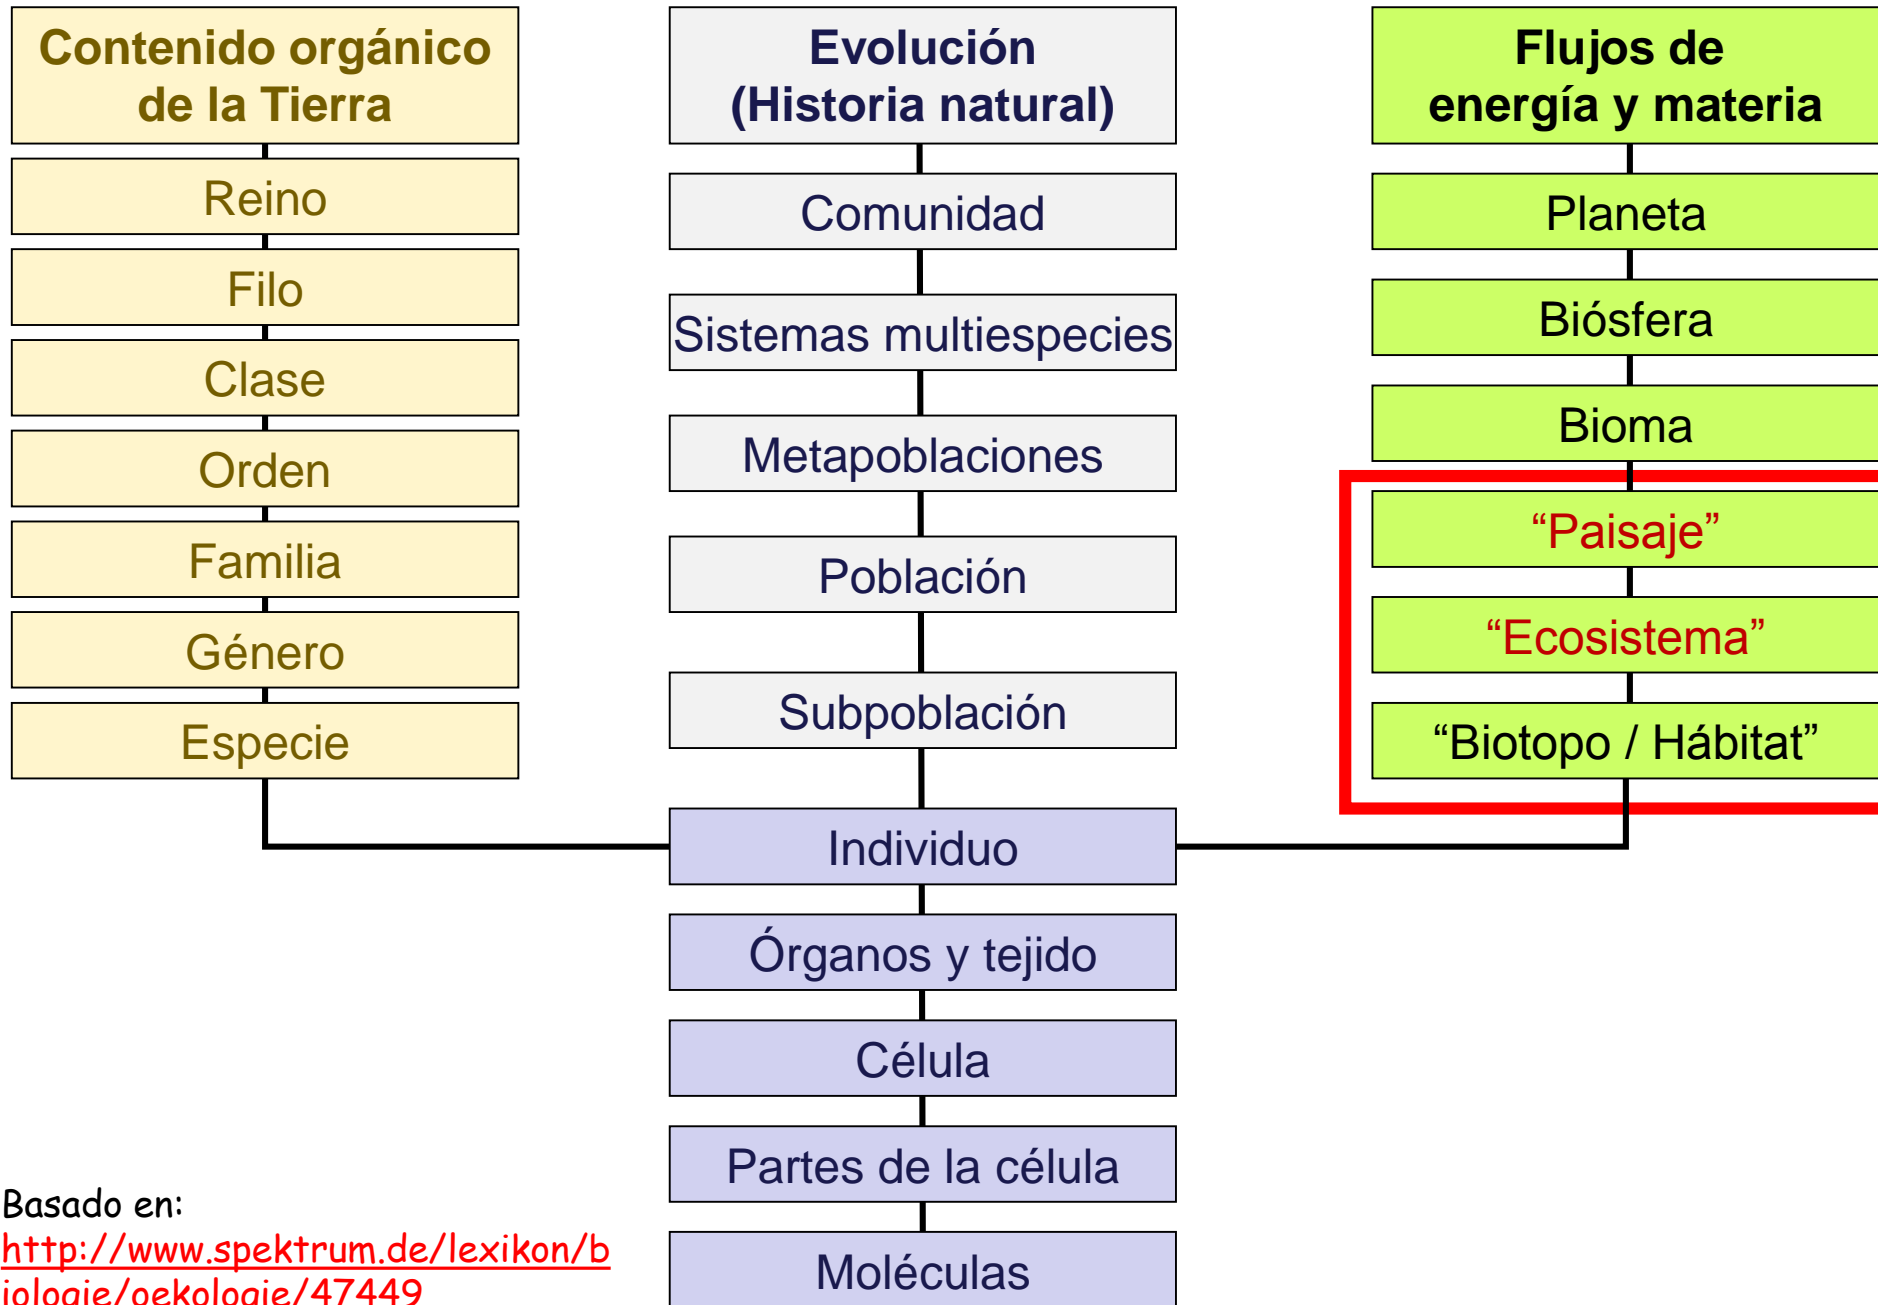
Contenido orgánico de la Tierra

Reino

Filo

Clase

Orden

Familia

Género

Especie

Evolución (Historia natural)

Comunidad

Sistemas multiespecies

Metapoblaciones

Población

Subpoblación

Individuo

Órganos y tejido

Célula

Partes de la célula

Moléculas

Flujos de energía y materia

Planeta

Biósfera

Bioma

“Paisaje”

“Ecosistema”

“Biotopo / Hábitat”

Basado en:
http://www.spektrum.de/lexikon/biologie/oekologie/47449